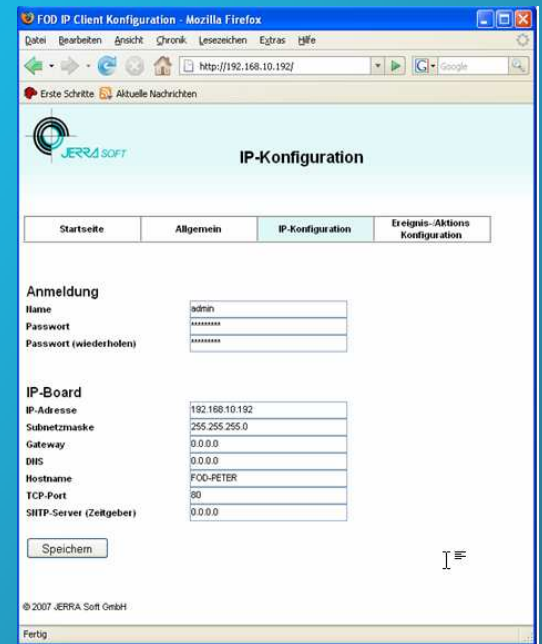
FOD IP Client Konfiguration - Mozilla Firefox

Datei Bearbeiten Ansicht Chronik Lesezeichen Extras Hilfe

http://192.168.10.192/

Google

Erste Schritte Aktuelle Nachrichten

JERRA SOFT

IP-Konfiguration

| Startseite | Allgemein | IP-Konfiguration | Ereignis-/Aktions Konfiguration |
|---|---|---|---|

Anmeldung

| Name | admin |
|---|---|
| Passwort | ********* |
| Passwort (wiederholen) | ********* |

IP-Board

| IP-Adresse | 192.168.10.192 |
|---|---|
| Subnetzmaske | 255.255.255.0 |
| Gateway | 0.0.0.0 |
| DNS | 0.0.0.0 |
| Hostname | FOD-PETER |
| TCP-Port | 80 |
| SNTP-Server (Zeitgeber) | 0.0.0.0 |

Speichern

© 2007 JERRA Soft GmbH

Fertig